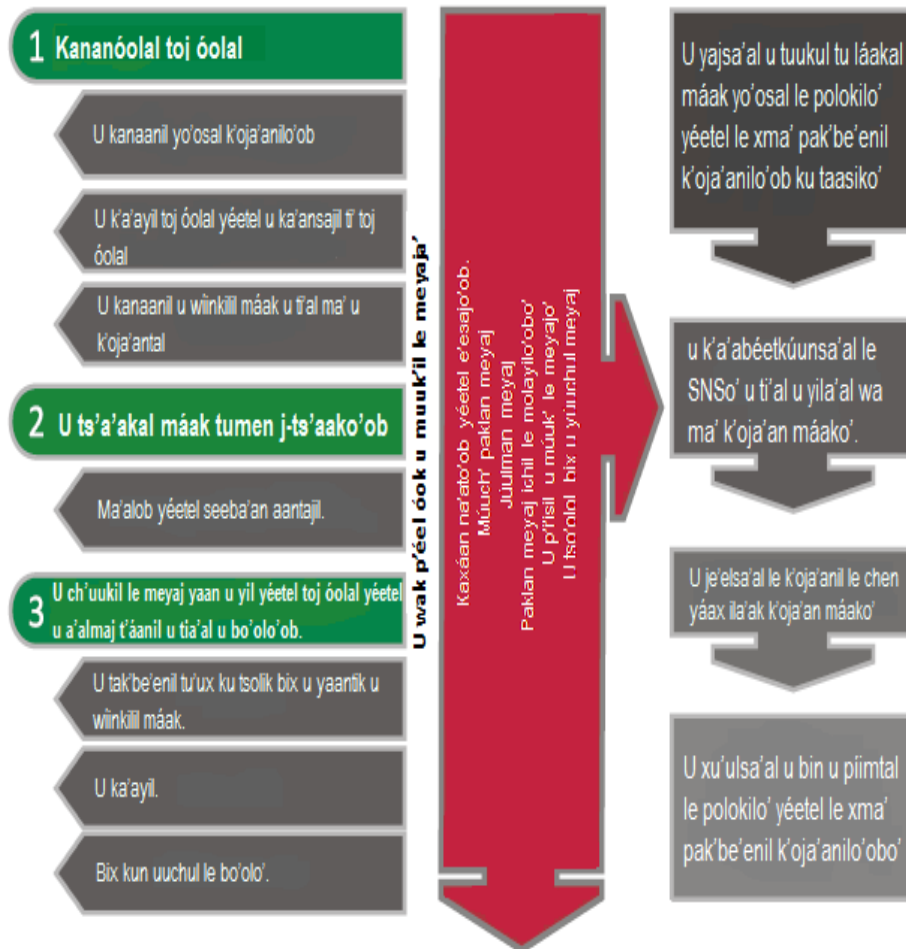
1 Kananóolal toj óolal

U kanaanil yo'osal k'oja'anilo'ob

U k'a'ayil toj óolal yéetel u ka'ansajil ti' toj óolal

U kanaanil u wiinkilil máak u ti'al ma' u k'oja'antal

2 U ts'a'akal máak tumen j-ts'aako'ob

Ma'alob yéetel seeba'an aantajil.

3 U ch'uukil le meyaj yaan u yil yéetel toj óolal yéetel u a'almaj t'aanil u tia'al u bo'olo'ob.

U tak'be'enil tu'ux ku tsolik bix u yaantik u wiinkilil máak.

U ka'ayil.

Bix kun uuchul le bo'olo'.

U wak p'éel óok u muuk'il le meyaja'

Kaxáan na'ato'ob yéetel e'esajo'ob.
Múuch' paklan meyaj
Juulman meyaj
Paklan meyaj ichil le molayilo'obo'
U p'íisil u múuk' le meyajo'
U tso'olol bix u yuuchul meyaj

U yajsa'al u tuukul tu láakal máak yo'osal le polokilo' yéetel le xma' pak'be'enil k'oja'anilo'ob ku taasiko'

u k'a'abéetkúunsa'al le SNSo' u ti'al u yila'al wa ma' k'oja'an máako'.

U je'elsa'al le k'oja'anil le chen yáax ila'ak k'oja'an máako'

U xu'ulsa'al u bin u piimtal le polokilo' yéetel le xma' pak'be'enil k'oja'anilo'obo'